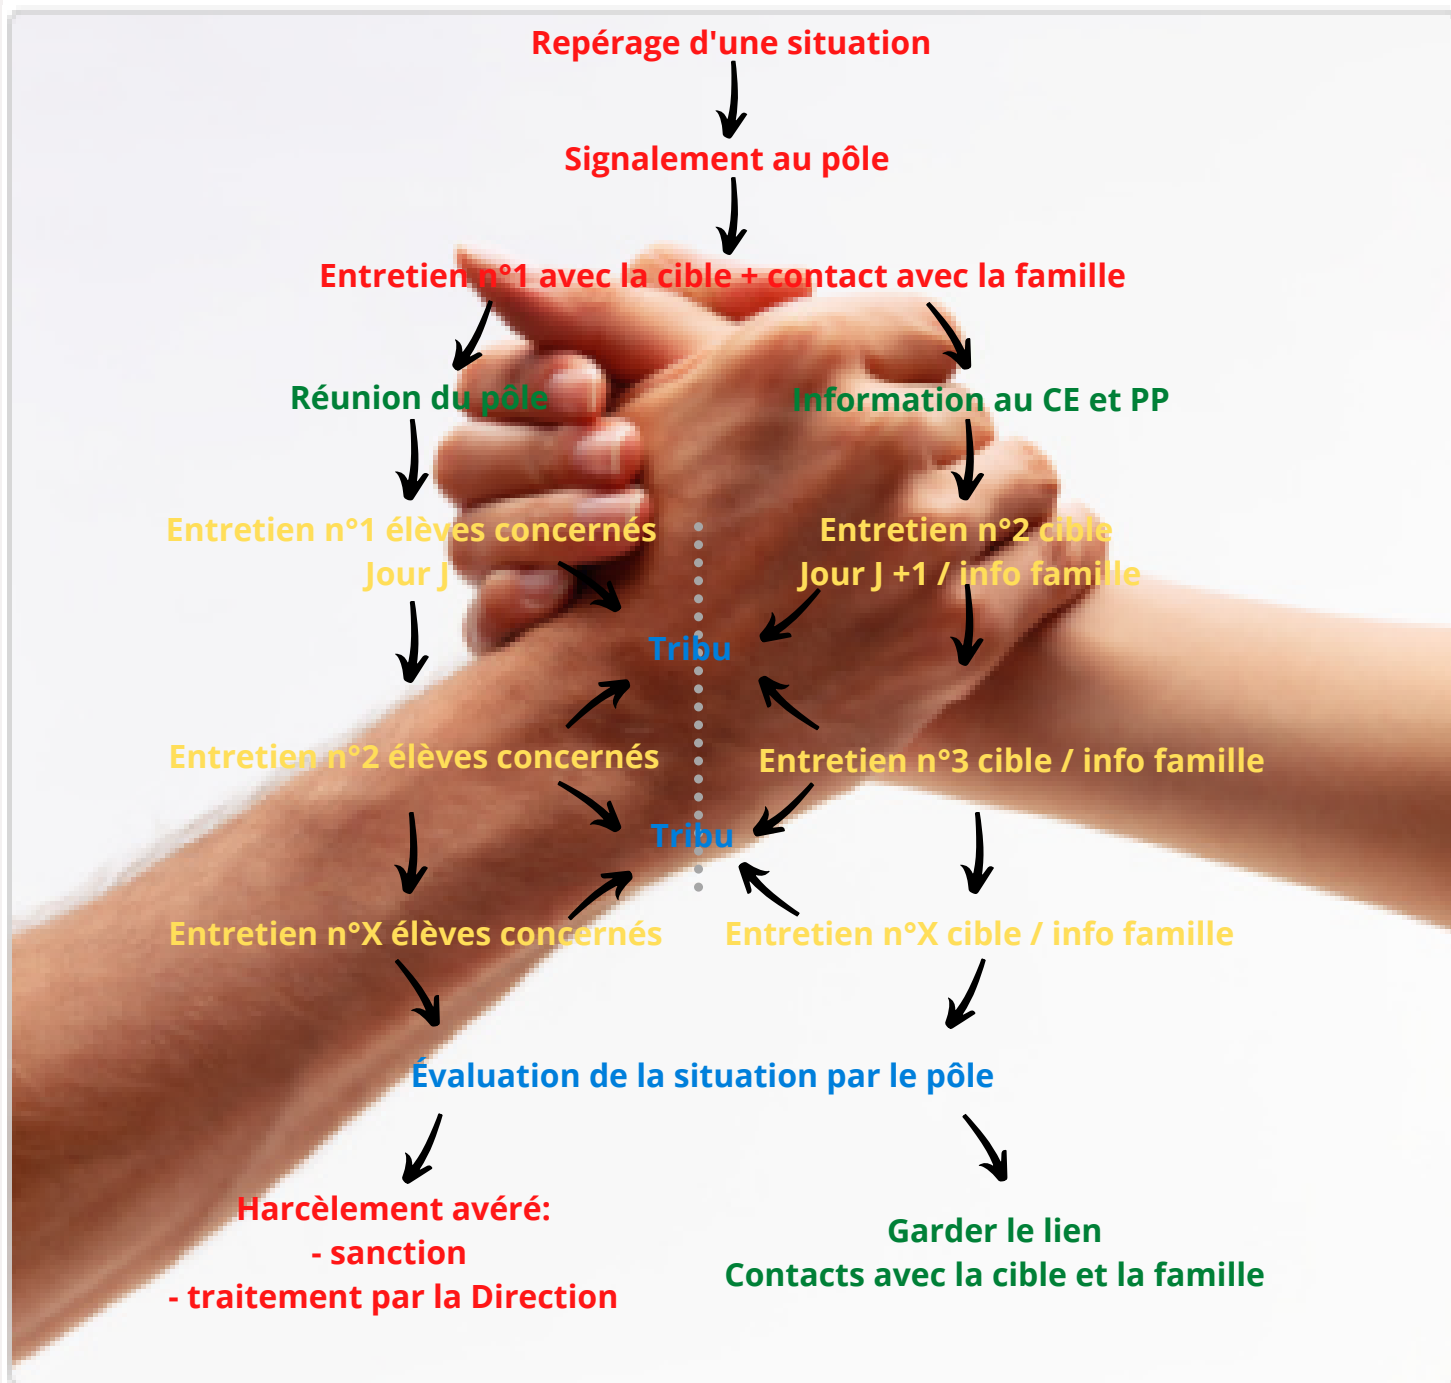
Repérage d'une situation

Signalement au pôle

Entretien n°1 avec la cible + contact avec la famille

Réunion du pôle

Information au CE et PP

Entretien n°1 élèves concernés
Jour J

Entretien n°2 cible
Jour J +1 / info famille

Tribu

Entretien n°2 élèves concernés

Entretien n°3 cible / info famille

Tribu

Entretien n°X élèves concernés

Entretien n°X cible / info famille

Évaluation de la situation par le pôle

Harcèlement avéré:
- sanction
- traitement par la Direction

Garder le lien
Contacts avec la cible et la famille